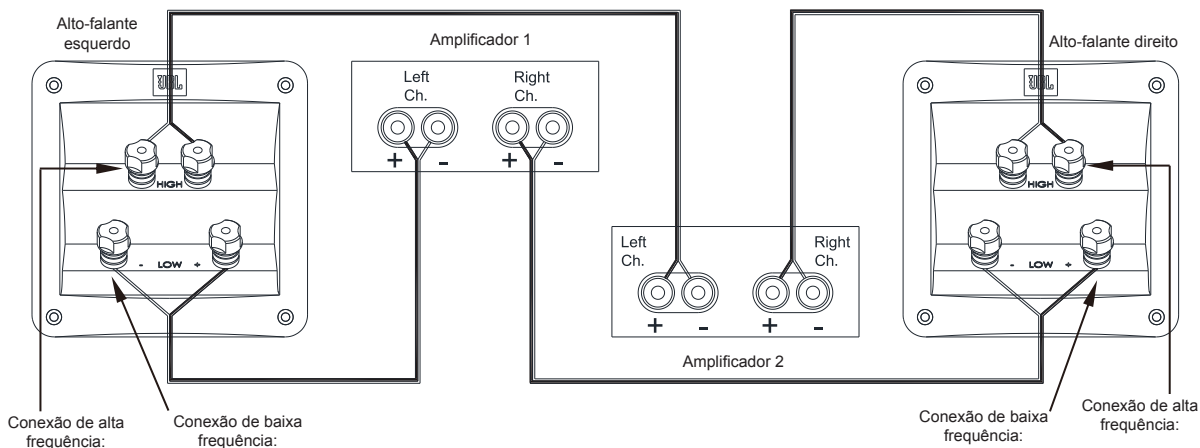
Alto-falante esquerdo

JBL

HIGH

- LOW +

Amplificador 1

Left Ch.

Right Ch.

+ - + -

Left Ch.

Right Ch.

+ - + -

Amplificador 2

Alto-falante direito

JBL

HIGH

- LOW +

Conexão de alta frequência:

Conexão de baixa frequência:

Conexão de baixa frequência:

Conexão de alta frequência: